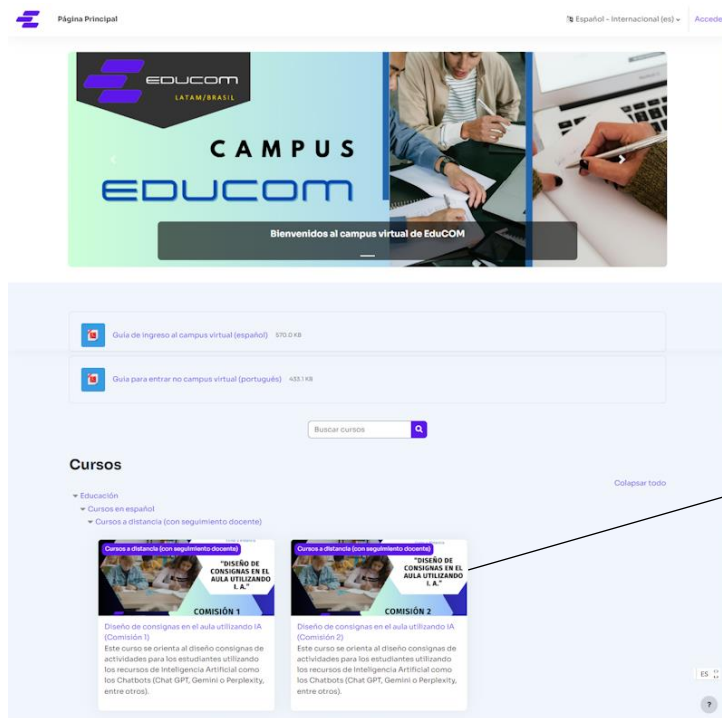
Página Principal

Español - Internacional (es)

Accede

EDUCOM
LATAM/BRASIL

CAMPUS
EDUCOM

Bienvenidos al campus virtual de EduCOM

Guía de ingreso al campus virtual (español) 570.0 KB

Guia para entrar no campus virtual (português) 433.1 KB

Buscar cursos

Cursos

Colapsar todo

Educación
Cursos en español
Cursos a distancia (con seguimiento docente)

Cursos a distancia (con seguimiento docente)
"DISEÑO DE CONSIGNAS EN EL AULA UTILIZANDO I. A."
COMISIÓN 1
Diseño de consignas en el aula utilizando IA (Comisión 1)
Este curso se orienta al diseño consignas de actividades para los estudiantes utilizando los recursos de Inteligencia Artificial como los Chatbots (Chat GPT, Gemini o Perplexity, entre otros).

Cursos a distancia (con seguimiento docente)
"DISEÑO DE CONSIGNAS EN EL AULA UTILIZANDO I. A."
COMISIÓN 2
Diseño de consignas en el aula utilizando IA (Comisión 2)
Este curso se orienta al diseño consignas de actividades para los estudiantes utilizando los recursos de Inteligencia Artificial como los Chatbots (Chat GPT, Gemini o Perplexity, entre otros).

ES

?